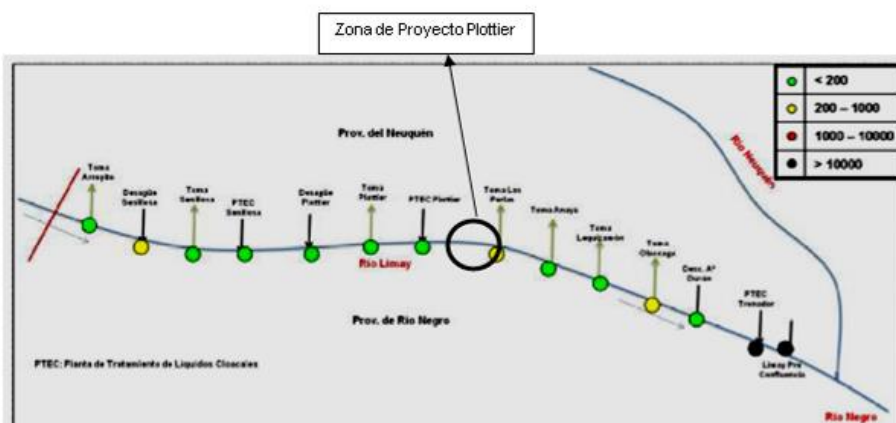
Zona de Proyecto Plottier

| | |
|---|---|
| ● | < 200 |
| ● | 200 – 1000 |
| ● | 1000 – 10000 |
| ● | > 10000 |

Prov. del Neuquén

Río Neuquén

Toma Arroyito

Desagüe Senillosa

Toma Senillosa

PTEC Senillosa

Desagüe Plottier

Toma Plottier

PTEC Plottier

Toma Las Perlas

Toma Anaya

Toma Liquidación

Toma Obonaga

Desc. Aº Durán

PTEC Tronador

Limay Pre Confluencia

Río Limay

Prov. de Río Negro

PTEC: Planta de Tratamiento de Líquidos Cloacales

Río Negro